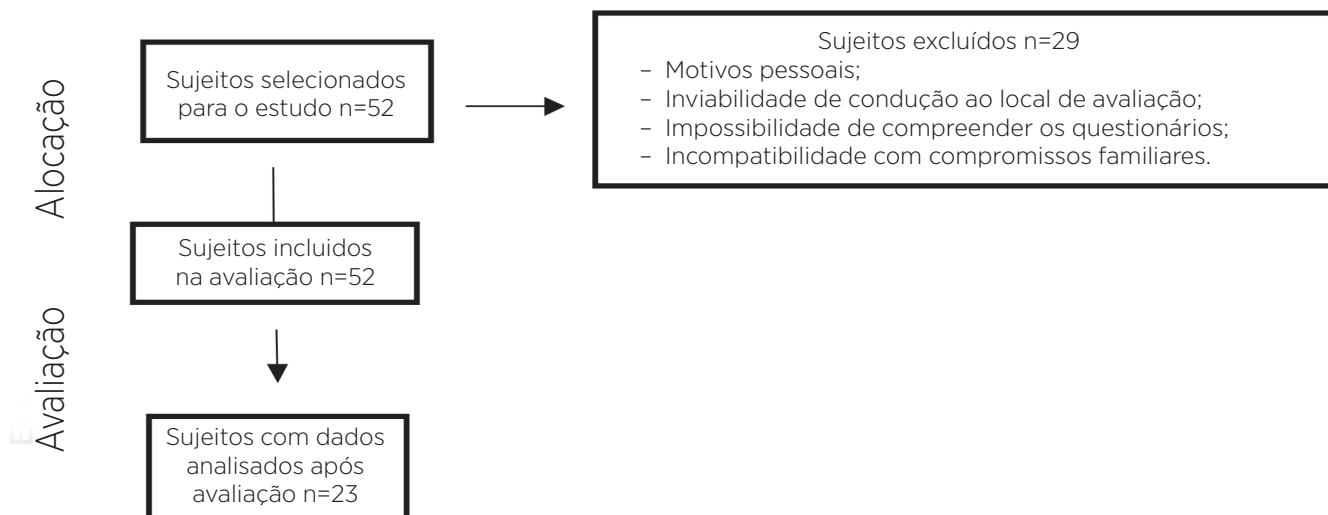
Alocação

Sujeitos selecionados para o estudo n=52

Sujeitos excluídos n=29
– Motivos pessoais;
– Inviabilidade de condução ao local de avaliação;
– Impossibilidade de compreender os questionários;
– Incompatibilidade com compromissos familiares.

Sujeitos incluidos na avaliação n=52

Avaliação

Sujeitos com dados analisados após avaliação n=23